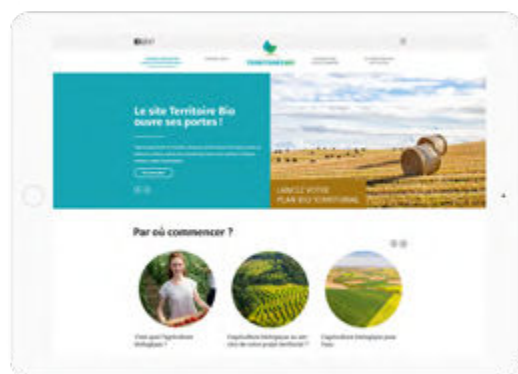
Le site Territoire Bio ouvre ses portes !

LANCEZ VOTRE PLAN BIO TERRITORIAL

Par où commencer ?

C'est quoi l'agriculture biologique ?

L'agriculture biologique au service de votre projet territorial

L'agriculture biologique pour l'eau